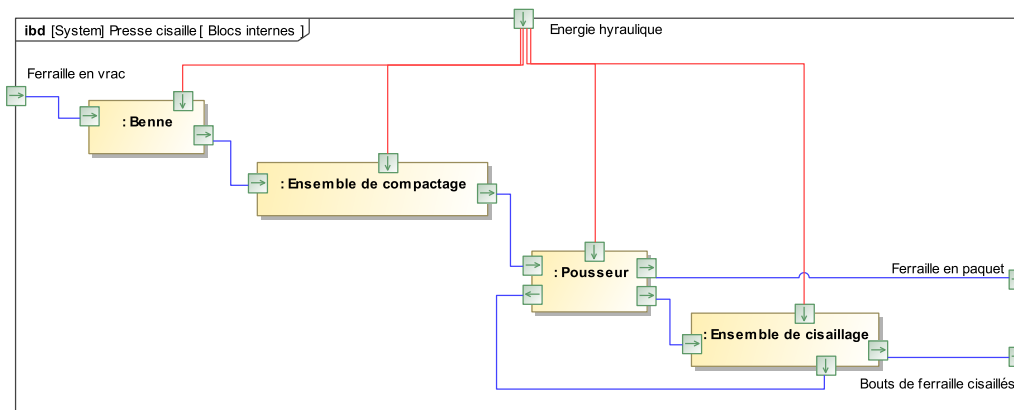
ibd [System] Presse cisaille [ Blocs internes ]

Energie hyraulique

Ferraille en vrac

: Benne

: Ensemble de compactage

: Pousseur

Ferraille en paquet

: Ensemble de cisaillage

Bouts de ferraille cisaillés